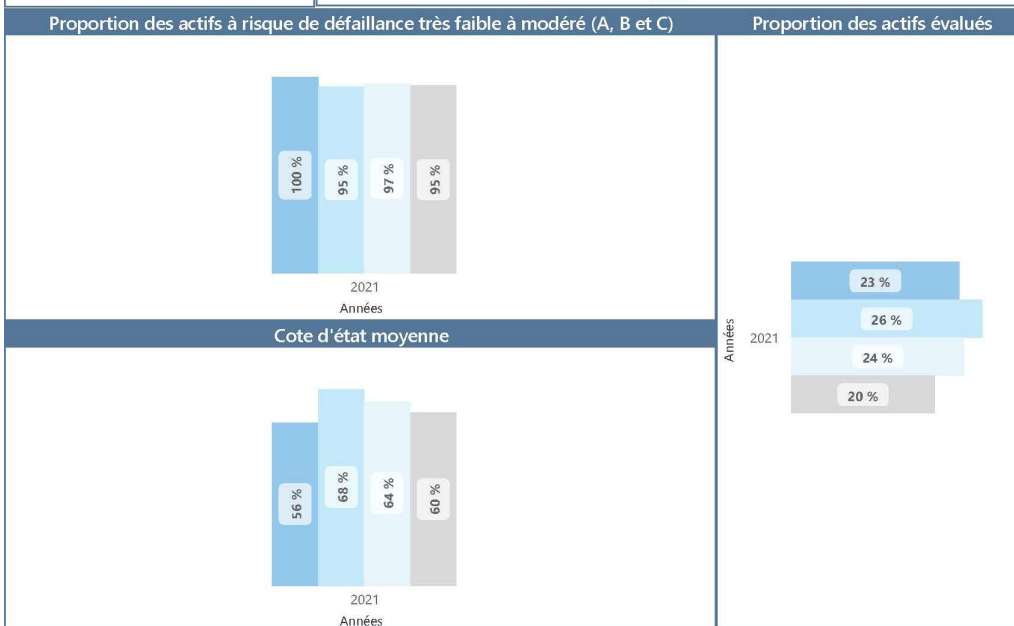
Proportion des actifs à risque de défaillance très faible à modéré (A, B et C)

100 %
95 %
97 %
95 %

2021
Années

Cote d'état moyenne

56 %
68 %
64 %
60 %

2021
Années

Proportion des actifs évalués

Années
2021

23 %
26 %
24 %
20 %